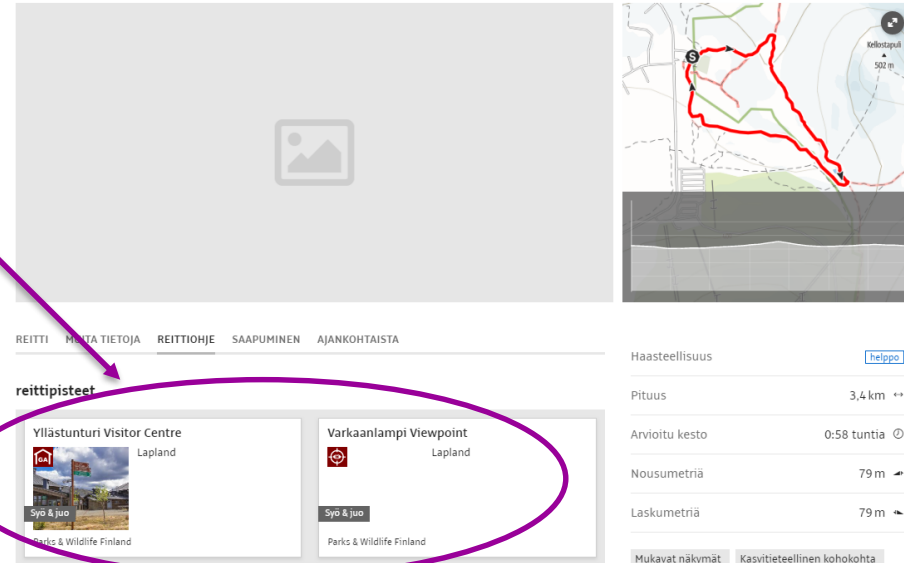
Kellostapuli
502 m

REITTI MUITA TIETOJA REITTIOHJE SAAPUMINEN AJANKOHTAISTA

reittipisteet

Yllästunturi Visitor Centre
Lapland
Syö & juo
Parks & Wildlife Finland

Varkaanlampi Viewpoint
Lapland
Syö & juo
Parks & Wildlife Finland

Haasteellisuus helppo
Pituus 3,4 km
Arvioitu kesto 0:58 tuntia
Nousumetriä 79 m
Laskumetriä 79 m

Mukavat näkymät Kasvitieteellinen kohokohta